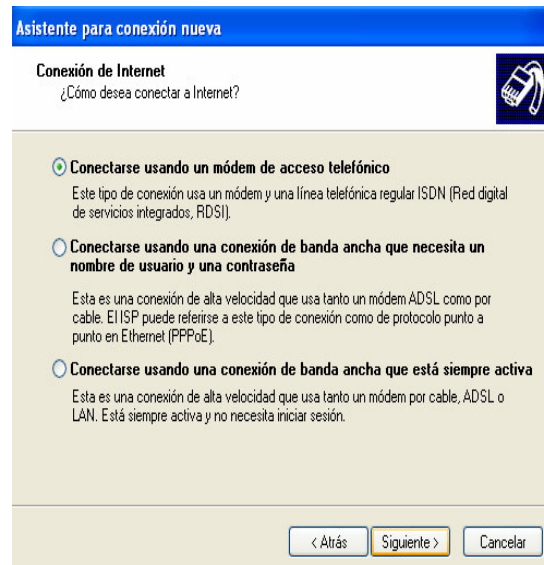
Asistente para conexión nueva

Conexión de Internet
¿Cómo desea conectar a Internet?

Conectarse usando un módem de acceso telefónico
Este tipo de conexión usa un módem y una línea telefónica regular ISDN (Red digital de servicios integrados, RDSI).

Conectarse usando una conexión de banda ancha que necesita un nombre de usuario y una contraseña
Esta es una conexión de alta velocidad que usa tanto un módem ADSL como por cable. El ISP puede referirse a este tipo de conexión como de protocolo punto a punto en Ethernet (PPPoE).

Conectarse usando una conexión de banda ancha que está siempre activa
Esta es una conexión de alta velocidad que usa tanto un módem por cable, ADSL o LAN. Está siempre activa y no necesita iniciar sesión.

< Atrás
Siguiente >
Cancelar